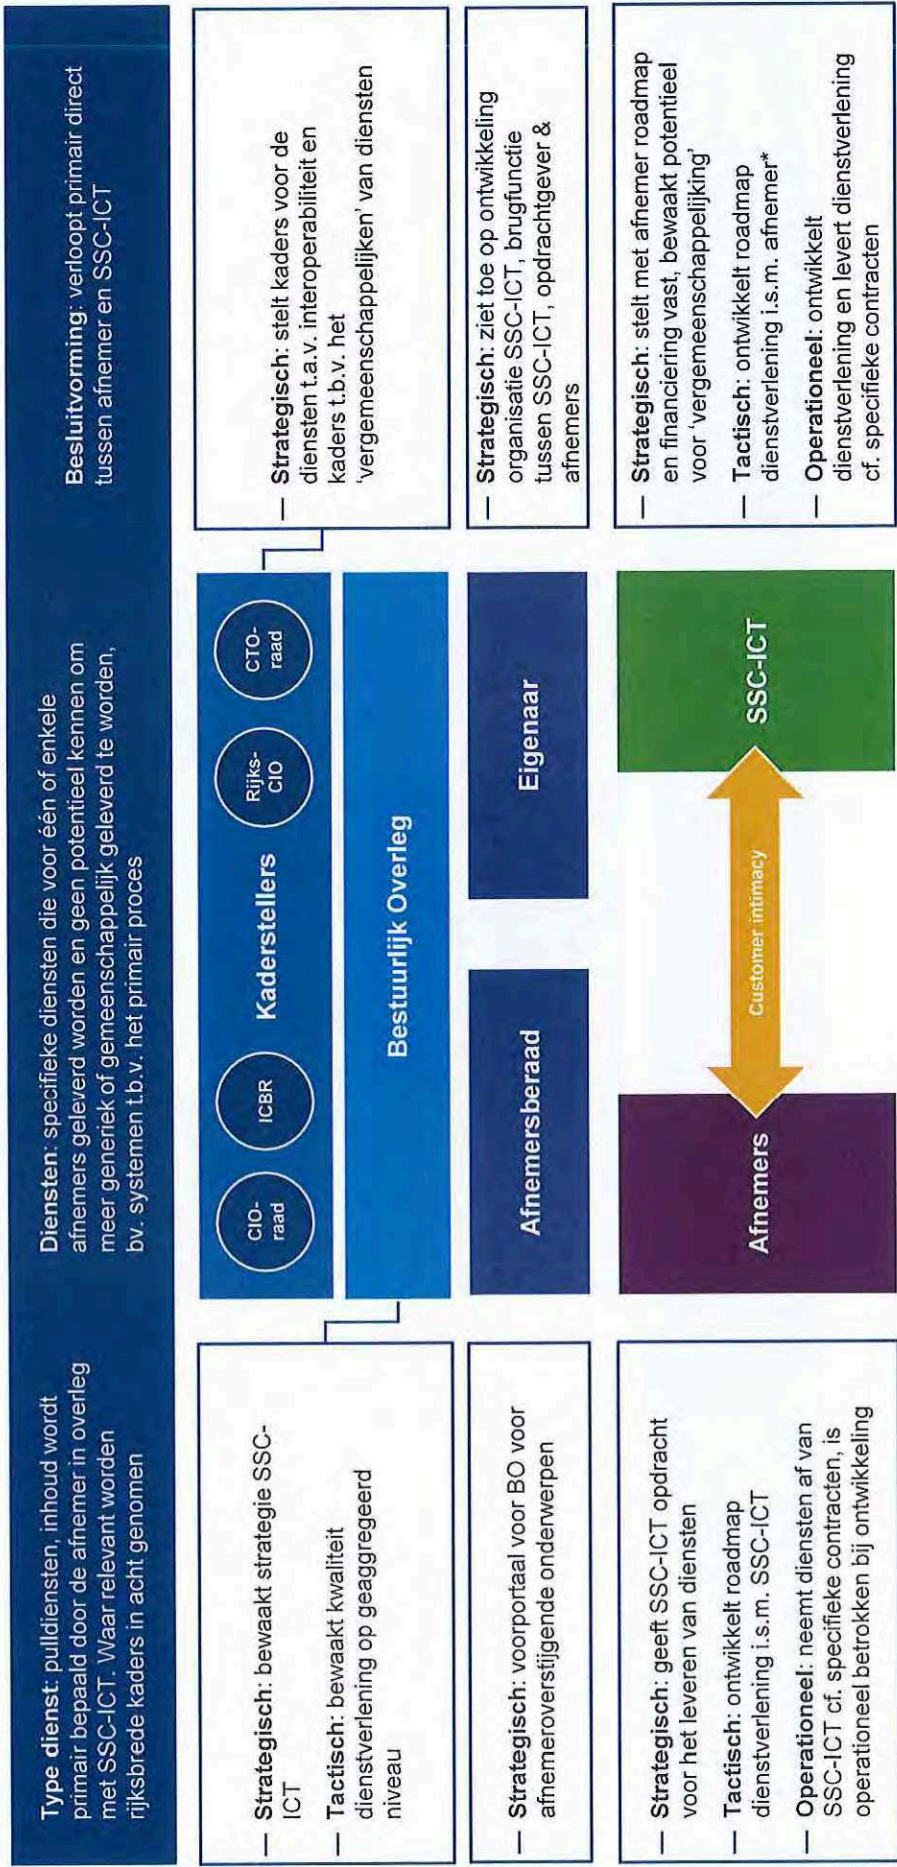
**Type dienst**: pulldiensten, inhoud wordt primair bepaald door de afnemer in overleg met SSC-ICT. Waar relevant worden rijksbrede kaders in acht genomen

**Diensten**: specifieke diensten die voor één of enkele afnemers geleverd worden en geen potentieel kennen om meer generiek of gemeenschappelijk geleverd te worden, bv. systemen t.b.v. het primair proces

**Besluitvorming**: verloopt primair direct tussen afnemer en SSC-ICT

– **Strategisch**: bewaakt strategie SSC-ICT
– **Tactisch**: bewaakt kwaliteit dienstverlening op geaggregeerd niveau

CIO-raad

ICBR

**Kaderstellers**

Rijks-CIO

CTO-raad

**Bestuurlijk Overleg**

– **Strategisch**: stelt kaders voor de diensten t.a.v. interoperabiliteit en kaders t.b.v. het 'vergemeenschappelijken' van diensten

– **Strategisch**: voorportaal voor BO voor afnemeroverstijgende onderwerpen

**Afnemersberaad**

**Eigenaar**

– **Strategisch**: ziet toe op ontwikkeling organisatie SSC-ICT, brugfunctie tussen SSC-ICT, opdrachtgever & afnemers

– **Strategisch**: geeft SSC-ICT opdracht voor het leveren van diensten
– **Tactisch**: ontwikkelt roadmap dienstverlening i.s.m. SSC-ICT
– **Operationeel**: neemt diensten af van SSC-ICT cf. specifieke contracten, is operationeel betrokken bij ontwikkeling

**Afnemers**

Customer intimacy

**SSC-ICT**

– **Strategisch**: stelt met afnemer roadmap en financiering vast, bewaakt potentieel voor 'vergemeenschappelijking'
– **Tactisch**: ontwikkelt roadmap dienstverlening i.s.m. afnemer*
– **Operationeel**: ontwikkelt dienstverlening en levert dienstverlening cf. specifieke contracten